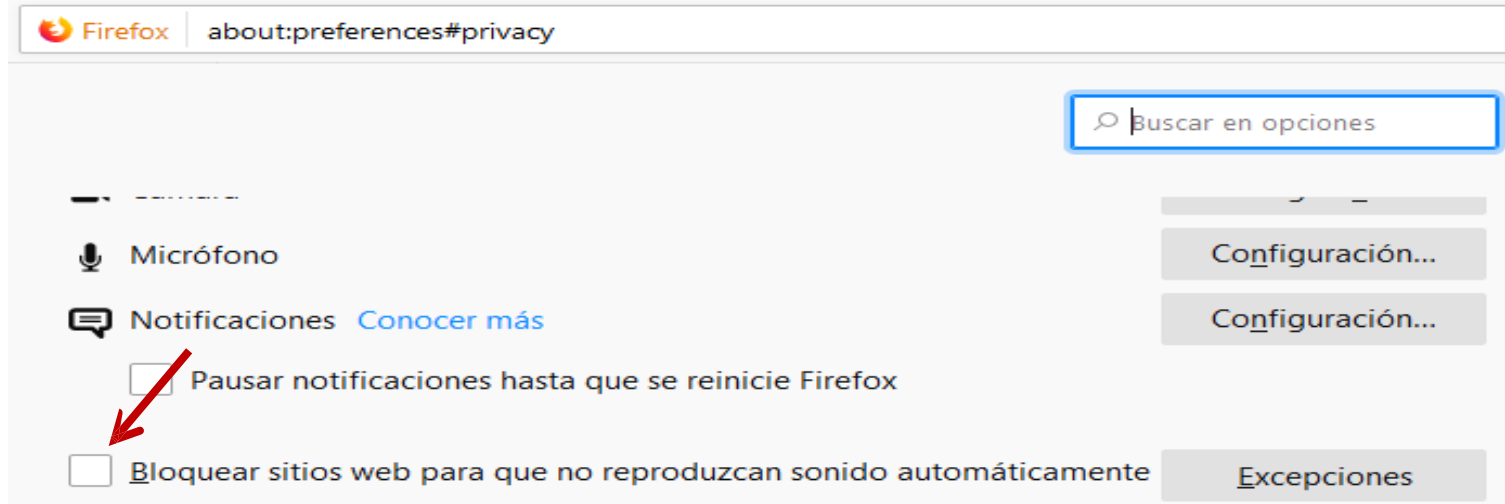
Firefox about:preferences#privacy

Buscar en opciones

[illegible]

Micrófono Configuración...

Notificaciones Conocer más Configuración...

Pausar notificaciones hasta que se reinicie Firefox

Bloquear sitios web para que no reproduzcan sonido automáticamente Excepciones